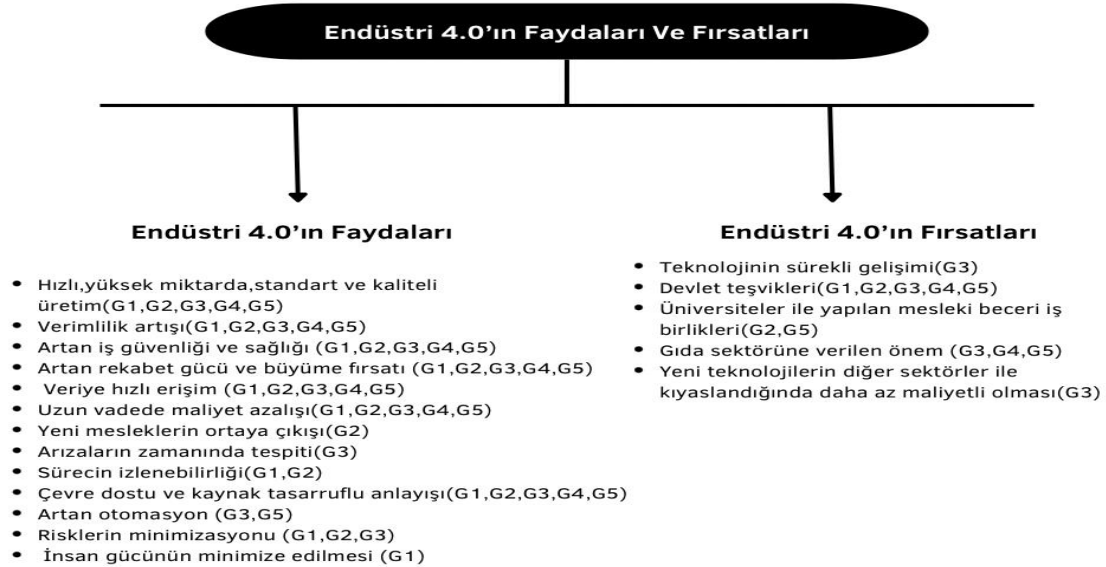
Endüstri 4.0’ın Faydaları Ve Fırsatları

Endüstri 4.0’ın Faydaları

- Hızlı,yüksek miktarda,standart ve kaliteli üretim(G1,G2,G3,G4,G5)
- Verimlilik artışı(G1,G2,G3,G4,G5)
- Artan iş güvenliği ve sağlığı (G1,G2,G3,G4,G5)
- Artan rekabet gücü ve büyüme fırsatı (G1,G2,G3,G4,G5)
- Veriye hızlı erişim (G1,G2,G3,G4,G5)
- Uzun vadede maliyet azalışı(G1,G2,G3,G4,G5)
- Yeni mesleklerin ortaya çıkışı(G2)
- Arızaların zamanında tespiti(G3)
- Sürecin izlenebilirliği(G1,G2)
- Çevre dostu ve kaynak tasarruflu anlayışı(G1,G2,G3,G4,G5)
- Artan otomasyon (G3,G5)
- Risklerin minimizasyonu (G1,G2,G3)
- İnsan gücünün minimize edilmesi (G1)

Endüstri 4.0’ın Fırsatları

- Teknolojinin sürekli gelişimi(G3)
- Devlet teşvikleri(G1,G2,G3,G4,G5)
- Üniversiteler ile yapılan mesleki beceri iş birlikleri(G2,G5)
- Gıda sektörüne verilen önem (G3,G4,G5)
- Yeni teknolojilerin diğer sektörler ile kıyaslandığında daha az maliyetli olması(G3)